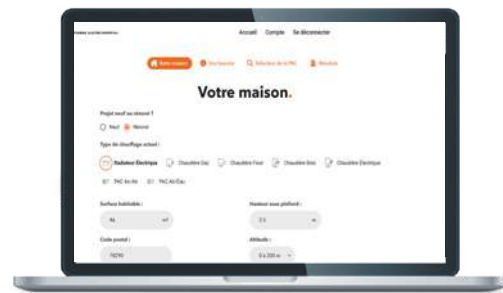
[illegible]

Accueil Compte Se déconnecter

Votre maison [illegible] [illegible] Résultats

Votre maison.

Projet neuf ou rénové ?

Neuf Rénové

Type de chauffage actuel :

Radiateur Électrique Chaudière Gaz Chaudière Fioul Chaudière Bois Chaudière Électrique

PAC Air/Air PAC Air/Eau

Surface habitable :

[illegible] m²

Hauteur sous plafond :

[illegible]

Code postal :

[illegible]

Altitude :

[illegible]